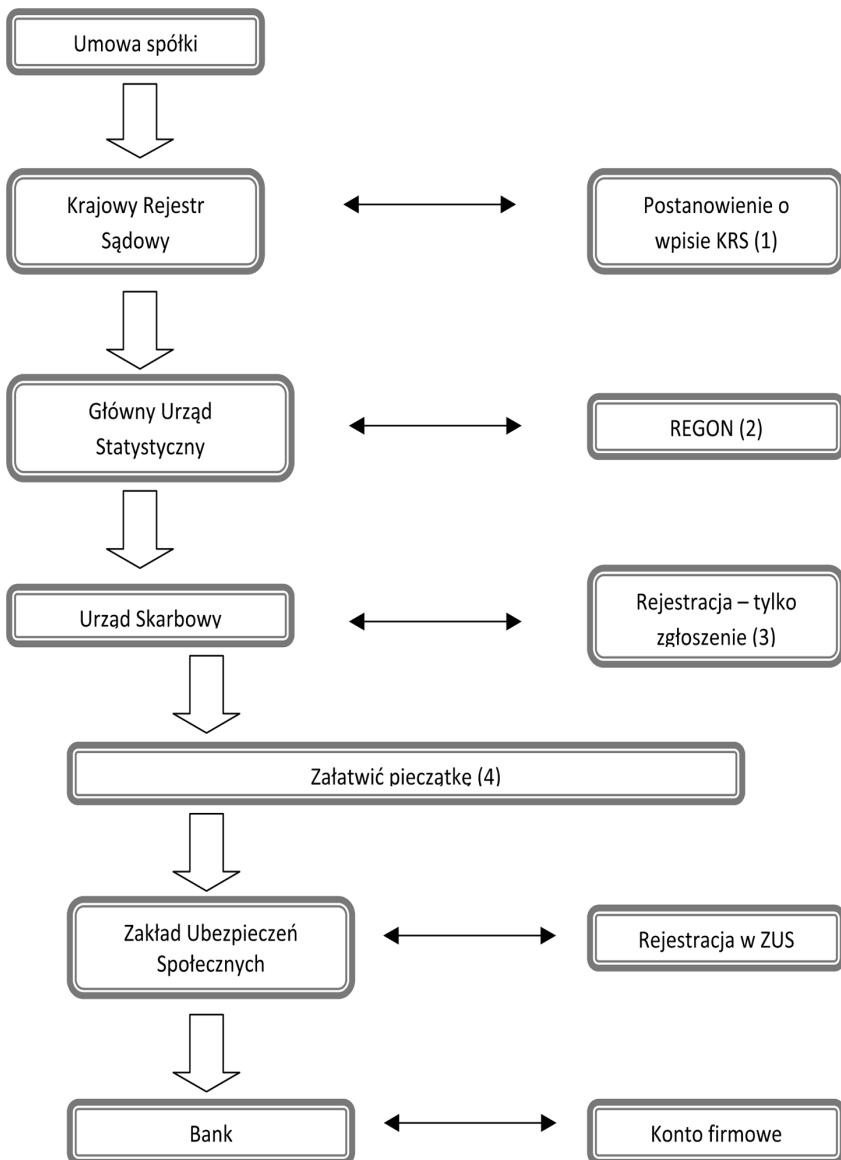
Umowa spółki

Krajowy Rejestr Sądowy

Postanowienie o wpisie KRS (1)

Główny Urząd Statystyczny

REGON (2)

Urząd Skarbowy

Rejestracja – tylko zgłoszenie (3)

Załatwić pieczątkę (4)

Zakład Ubezpieczeń Społecznych

Rejestracja w ZUS

Bank

Konto firmowe